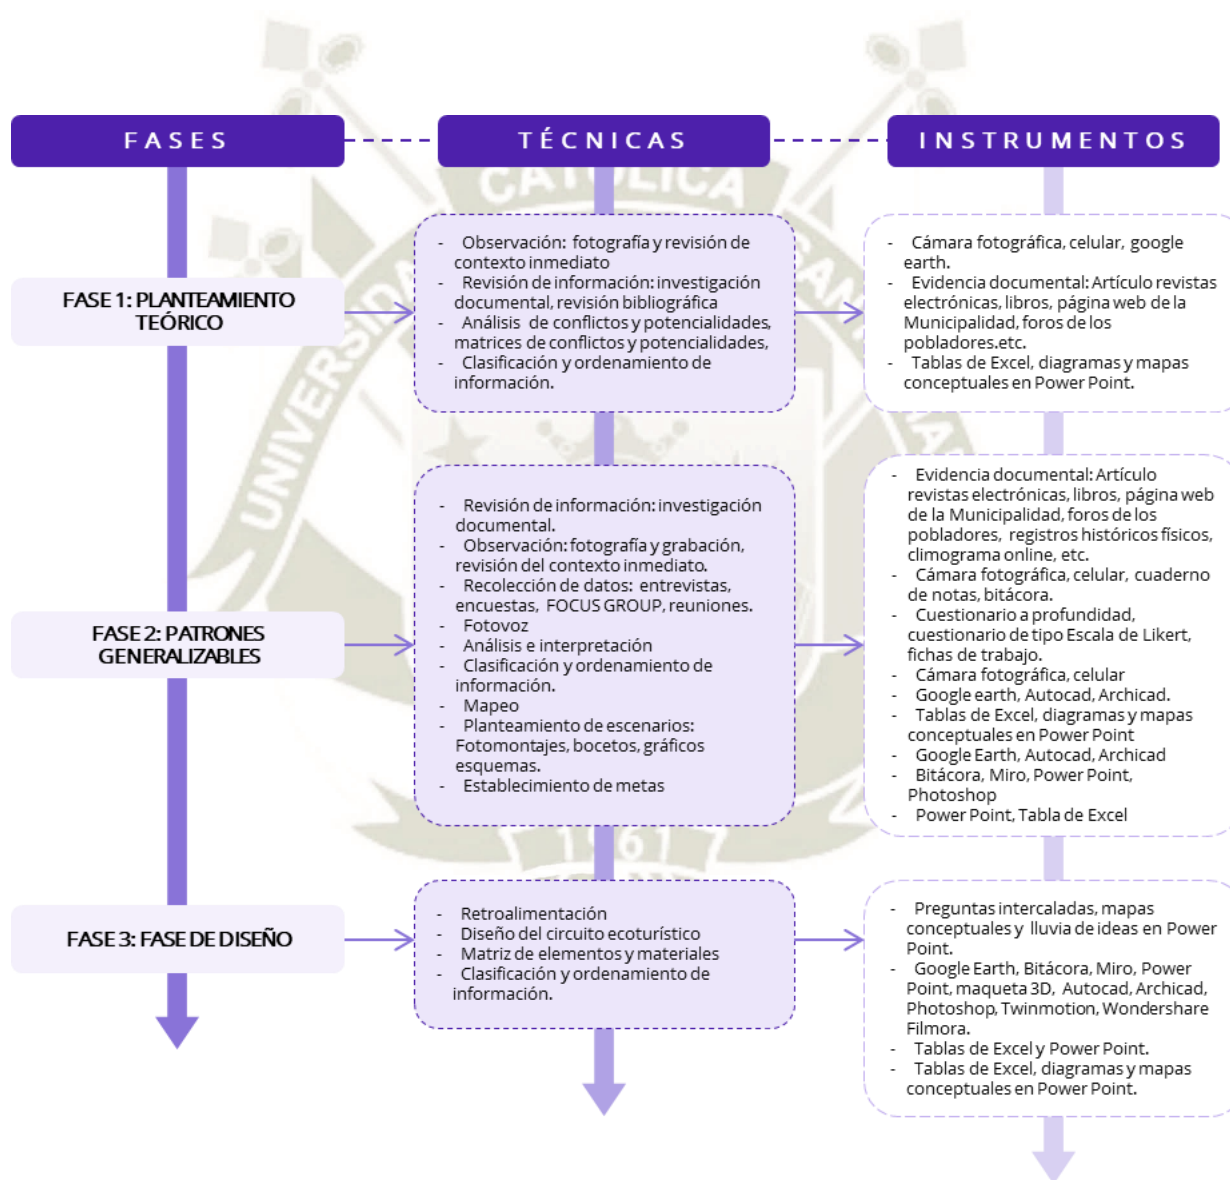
FASES

TÉCNICAS

INSTRUMENTOS

FASE 1: PLANTEAMIENTO TEÓRICO

- Observación: fotografía y revisión de contexto inmediato
- Revisión de información: investigación documental, revisión bibliográfica
- Análisis de conflictos y potencialidades, matrices de conflictos y potencialidades,
- Clasificación y ordenamiento de información.

- Cámara fotográfica, celular, google earth.
- Evidencia documental: Artículo revistas electrónicas, libros, página web de la Municipalidad, foros de los pobladores.etc.
- Tablas de Excel, diagramas y mapas conceptuales en Power Point.

FASE 2: PATRONES GENERALIZABLES

- Revisión de información: investigación documental.
- Observación: fotografía y grabación, revisión del contexto inmediato.
- Recolección de datos: entrevistas, encuestas, FOCUS GROUP, reuniones.
- Fotovoz
- Análisis e interpretación
- Clasificación y ordenamiento de información.
- Mapeo
- Planteamiento de escenarios: Fotomontajes, bocetos, gráficos esquemas.
- Establecimiento de metas

- Evidencia documental: Artículo revistas electrónicas, libros, página web de la Municipalidad, foros de los pobladores, registros históricos físicos, climograma online, etc.
- Cámara fotográfica, celular, cuaderno de notas, bitácora.
- Cuestionario a profundidad, cuestionario de tipo Escala de Likert, fichas de trabajo.
- Cámara fotográfica, celular
- Google earth, Autocad, Archicad.
- Tablas de Excel, diagramas y mapas conceptuales en Power Point
- Google Earth, Autocad, Archicad
- Bitácora, Miro, Power Point, Photoshop
- Power Point, Tabla de Excel

FASE 3: FASE DE DISEÑO

- Retroalimentación
- Diseño del circuito ecoturístico
- Matriz de elementos y materiales
- Clasificación y ordenamiento de información.

- Preguntas intercaladas, mapas conceptuales y lluvia de ideas en Power Point.
- Google Earth, Bitácora, Miro, Power Point, maqueta 3D, Autocad, Archicad, Photoshop, Twinmotion, Wondershare Filmora.
- Tablas de Excel y Power Point.
- Tablas de Excel, diagramas y mapas conceptuales en Power Point.